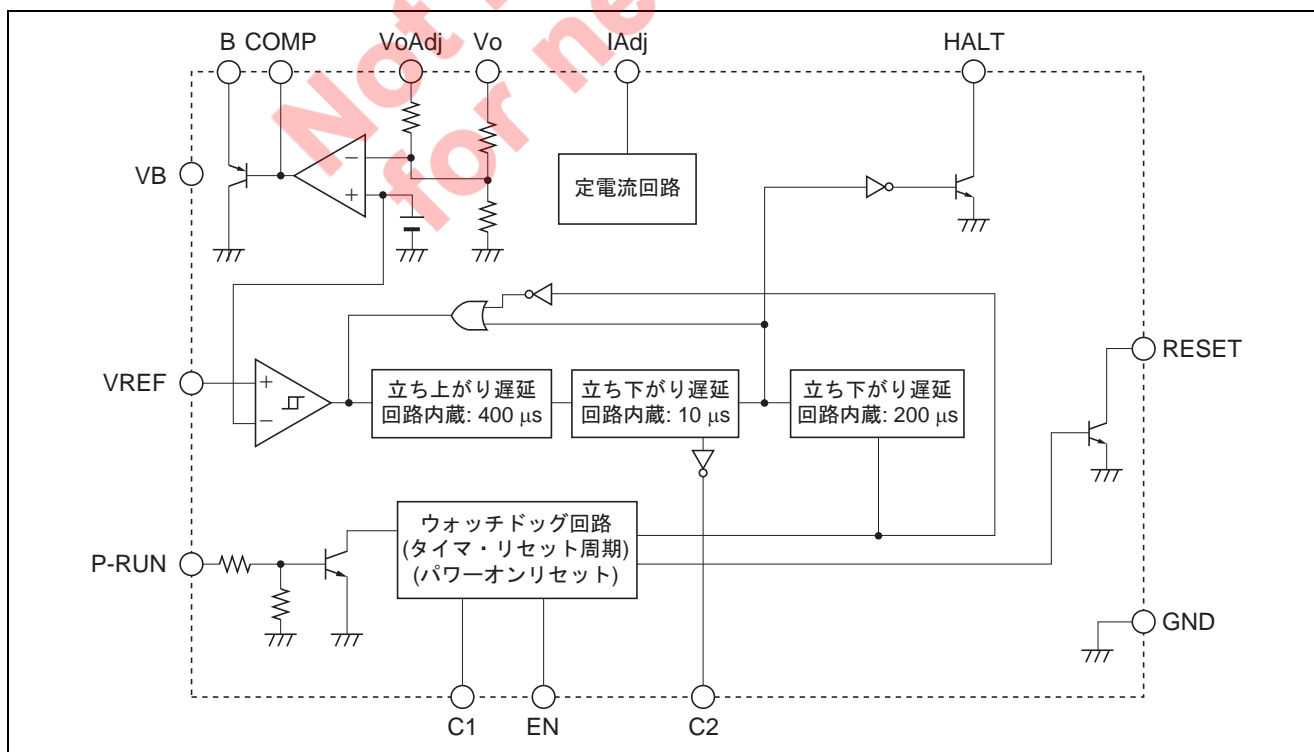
B COMP VoAdj Vo IAdj HALT

VB

定電流回路

VREF

立ち上がり遅延回路内蔵: 400 μs

立ち下がり遅延回路内蔵: 10 μs

立ち下がり遅延回路内蔵: 200 μs

RESET

ウォッチドッグ回路
(タイマ・リセット周期)
(パワーオンリセット)

P-RUN

GND

C1 EN C2

Not for new